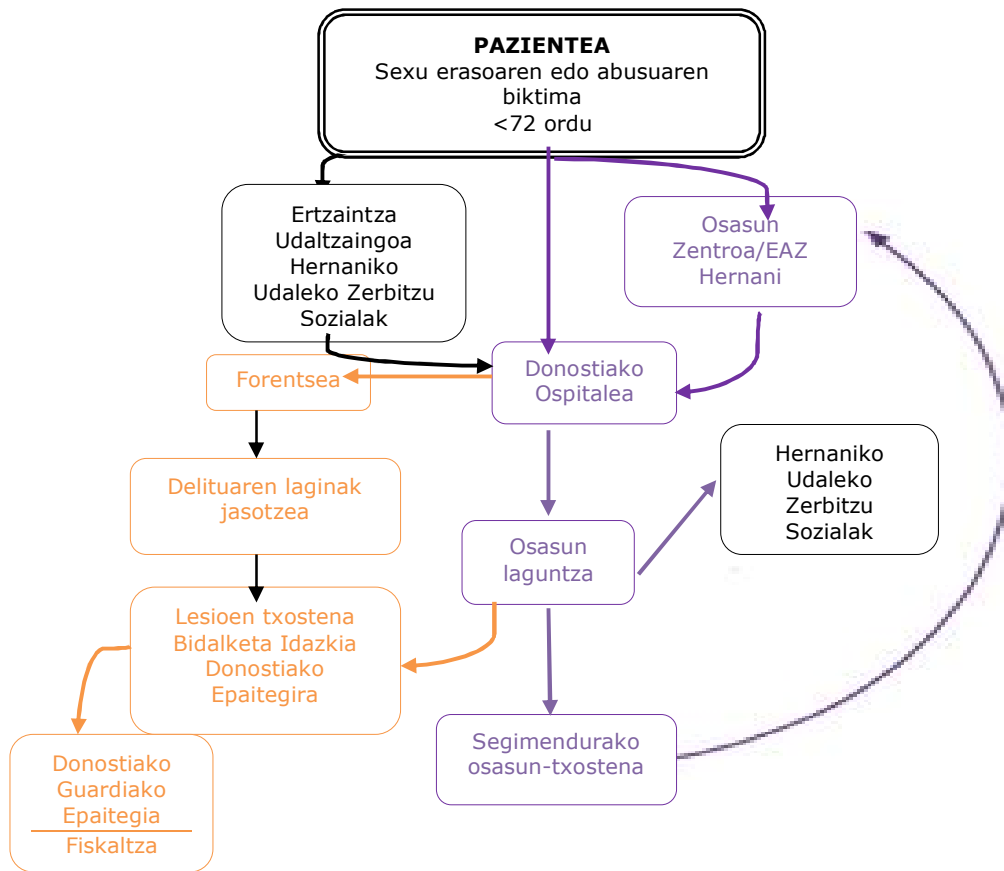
PAZIENTEA
Sexu erasoaren edo abusuaren biktima
<72 ordu

Ertzaintza
Udaltzaingoa
Hernaniko
Udaleko Zerbitzu
Sozialak

Osasun
Zentroa/EAZ
Hernani

Forentsea

Donostiako
Ospitalea

Delituaren laginak jasotzea

Hernaniko
Udaleko
Zerbitzu
Sozialak

Osasun
laguntza

Lesioen txostena
Bidalketa Idazkia
Donostiako
Epaitegira

Segimendurako
osasun-txostena

Donostiako
Guardiako
Epaitegia
Fiskaltza